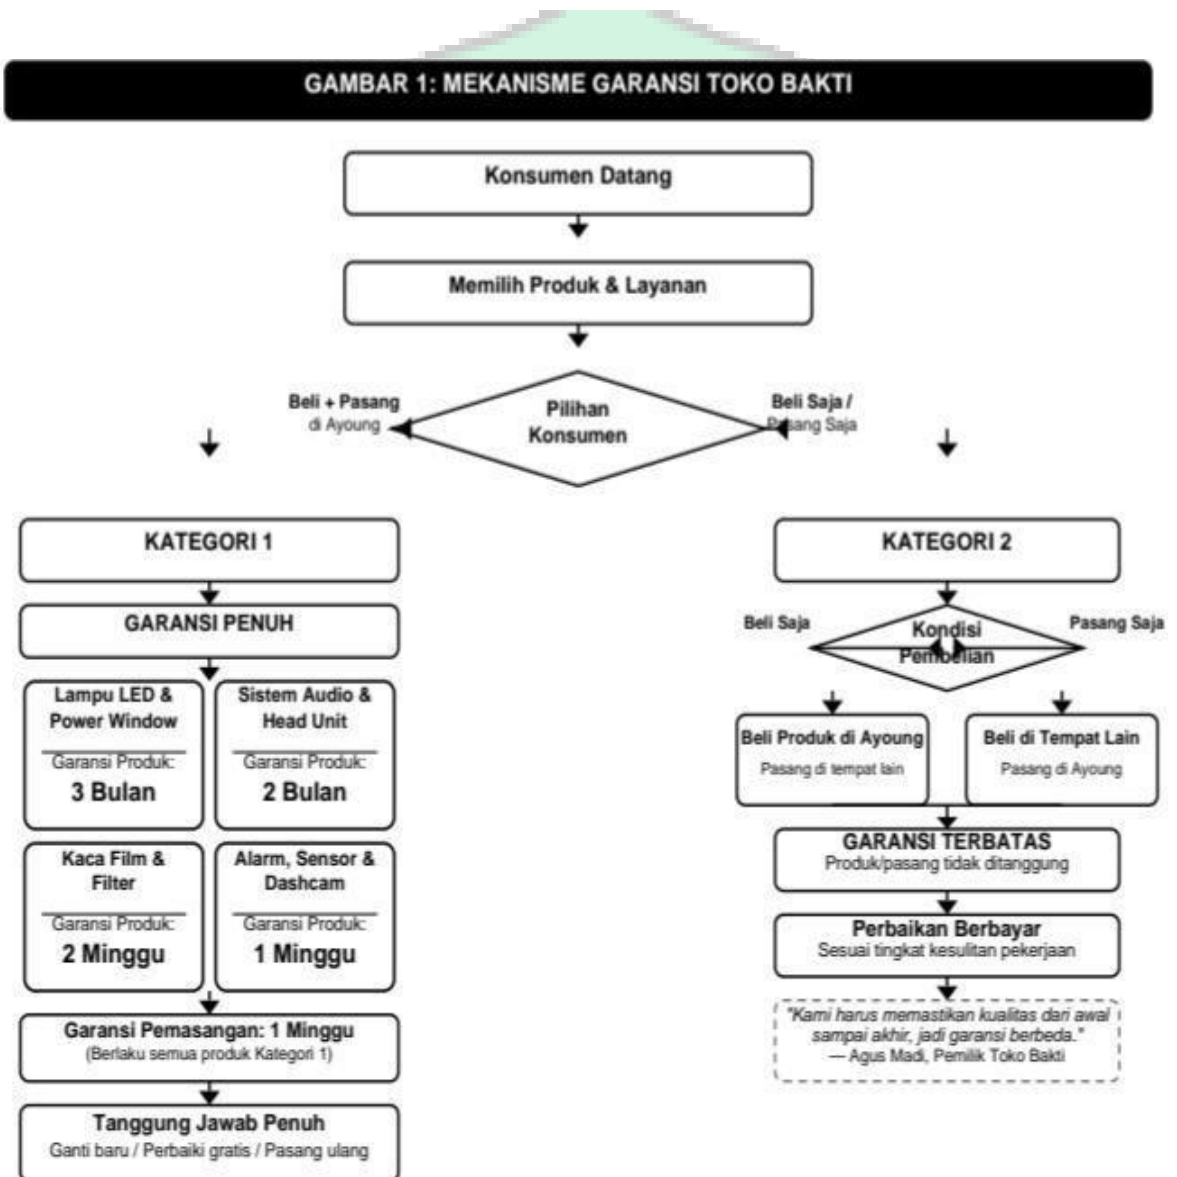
GAMBAR 1: MEKANISME GARANSI TOKO BAKTI

Konsumen Datang

Memilih Produk & Layanan

Beli + Pasang di Ayoung

Pilihan Konsumen

Beli Saja / Pasang Saja

KATEGORI 1

GARANSI PENUH

Lampu LED & Power Window
Garansi Produk:
3 Bulan

Sistem Audio & Head Unit
Garansi Produk:
2 Bulan

Kaca Film & Filter
Garansi Produk:
2 Minggu

Alarm, Sensor & Dashcam
Garansi Produk:
1 Minggu

Garansi Pemasangan: 1 Minggu
(Berlaku semua produk Kategori 1)

Tanggung Jawab Penuh
Ganti baru / Perbaiki gratis / Pasang ulang

KATEGORI 2

Beli Saja

Kondisi Pembelian

Pasang Saja

Beli Produk di Ayoung
Pasang di tempat lain

Beli di Tempat Lain
Pasang di Ayoung

GARANSI TERBATAS
Produk/pasang tidak ditanggung

Perbaikan Berbayar
Sesuai tingkat kesulitan pekerjaan

"Kami harus memastikan kualitas dari awal sampai akhir, jadi garansi berbeda."
— Agus Madi, Pemilik Toko Bakti